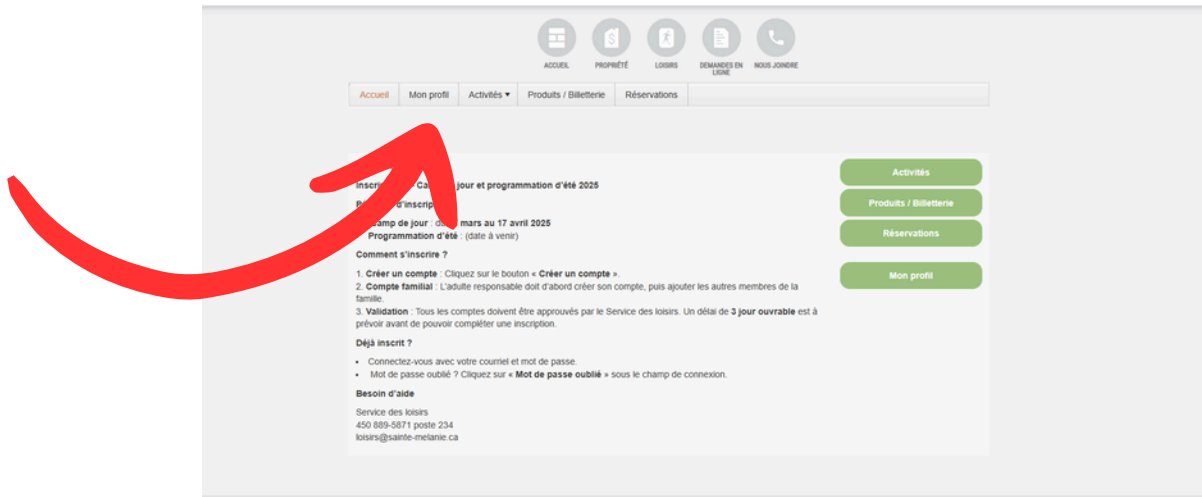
ACCUEIL PROPRIÉTÉ LOISIRS DEMANDES EN LIGNE NOUS JOINDRE

Accueil | Mon profil | Activités ▾ | Produits / Billetterie | Réservations

Inscri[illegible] Ca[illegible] jour et programmation d'été 2025

P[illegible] d'inscrip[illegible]

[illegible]amp de jour : d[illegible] mars au 17 avril 2025
Programmation d'été : (date à venir)

Comment s'inscrire ?

1. Créer un compte : Cliquez sur le bouton « Créer un compte ».
2. Compte familial : L'adulte responsable doit d'abord créer son compte, puis ajouter les autres membres de la famille.
3. Validation : Tous les comptes doivent être approuvés par le Service des loisirs. Un délai de 3 jour ouvrable est à prévoir avant de pouvoir compléter une inscription.

Déjà inscrit ?

• Connectez-vous avec votre courriel et mot de passe.
• Mot de passe oublié ? Cliquez sur « Mot de passe oublié » sous le champ de connexion.

Besoin d'aide

Service des loisirs
450 889-5871 poste 234
loisirs@sainte-melanie.ca

Activités
Produits / Billetterie
Réservations
Mon profil